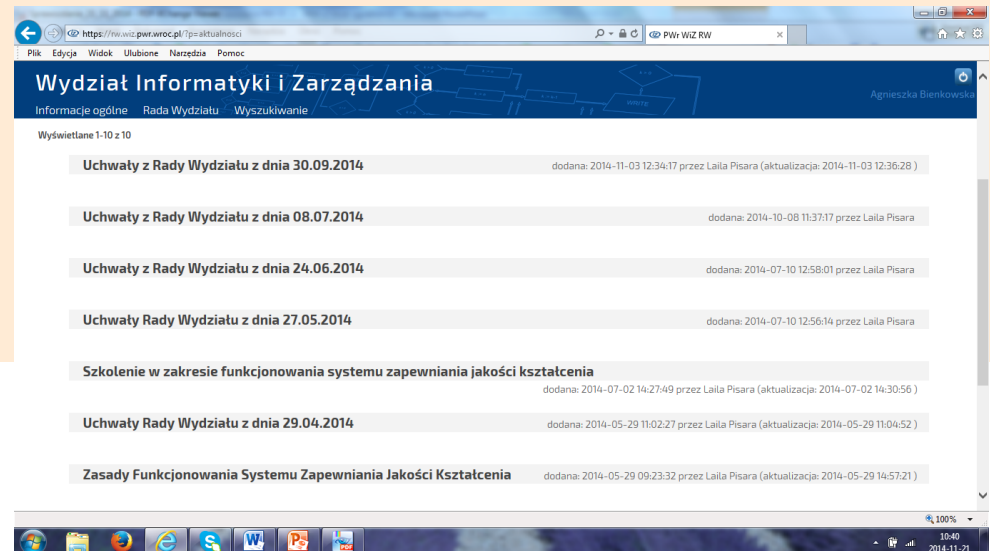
https://rw.wiz.pwr.wroc.pl/?p=aktualnosci
PWr WiZ RW
Plik Edycja Widok Ulubione Narzędzia Pomoc

Wydział Informatyki i Zarządzania
Informacje ogólne Rada Wydziału Wyszukiwanie
Agnieszka Bienkowska

Wyświetlane 1-10 z 10

Uchwały z Rady Wydziału z dnia 30.09.2014
dodana: 2014-11-03 12:34:17 przez Laila Pisara (aktualizacja: 2014-11-03 12:36:28 )

Uchwały z Rady Wydziału z dnia 08.07.2014
dodana: 2014-10-08 11:37:17 przez Laila Pisara

Uchwały z Rady Wydziału z dnia 24.06.2014
dodana: 2014-07-10 12:58:01 przez Laila Pisara

Uchwały Rady Wydziału z dnia 27.05.2014
dodana: 2014-07-10 12:56:14 przez Laila Pisara

Szkolenie w zakresie funkcjonowania systemu zapewniania jakości kształcenia
dodana: 2014-07-02 14:27:49 przez Laila Pisara (aktualizacja: 2014-07-02 14:30:56 )

Uchwały Rady Wydziału z dnia 29.04.2014
dodana: 2014-05-29 11:02:27 przez Laila Pisara (aktualizacja: 2014-05-29 11:04:52 )

Zasady Funkcjonowania Systemu Zapewniania Jakości Kształcenia
dodana: 2014-05-29 09:23:32 przez Laila Pisara (aktualizacja: 2014-05-29 14:57:21 )

100%
10:40
2014-11-21